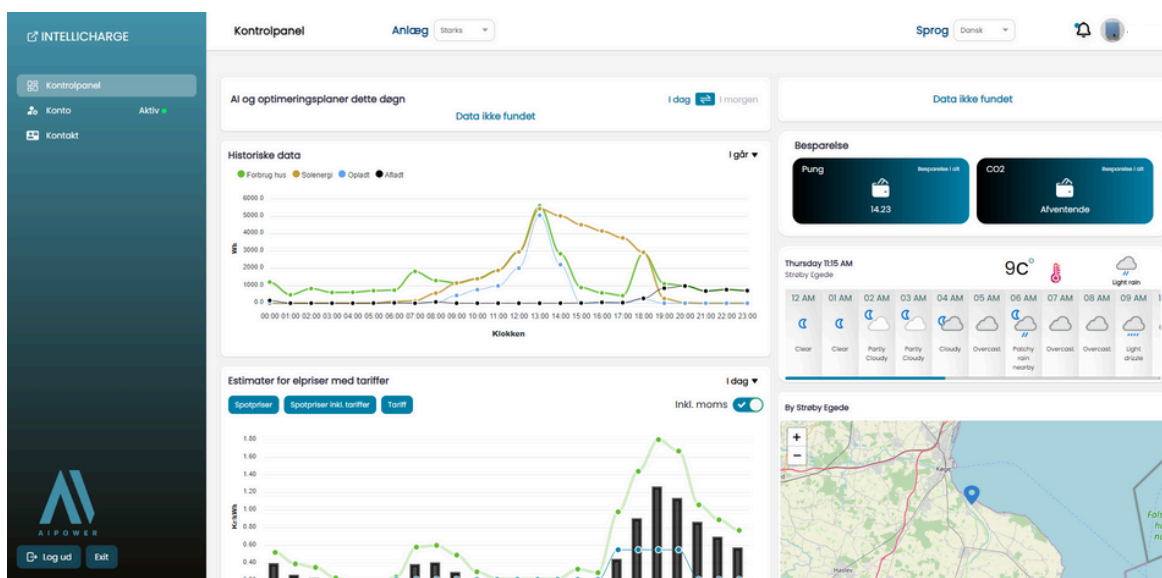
INTELLICHARGE

Kontrolpanel
Konto Aktiv
Kontakt

AIPOWER

Log ud
Exit

Kontrolpanel
Anlæg Starks
Sprog Dansk

AI og optimeringsplaner dette døgn
I dag I morgen
Data ikke fundet

Data ikke fundet

Historiske data
I går
Forbrug hus Solenergi Opladt Afladt
6000.0
5000.0
4000.0
3000.0
2000.0
1000.0
0.0
Wh
00:00 01:00 02:00 03:00 04:00 05:00 06:00 07:00 08:00 09:00 10:00 11:00 12:00 13:00 14:00 15:00 16:00 17:00 18:00 19:00 20:00 21:00 22:00 23:00
Klokken

Besparelse
Pung
Besparelse i alt
14.23
CO2
Besparelse i alt
Afventende

Thursday 11:15 AM
Strøby Egede
9C°
Light rain
| 12 AM | 01 AM | 02 AM | 03 AM | 04 AM | 05 AM | 06 AM | 07 AM | 08 AM | 09 AM |
|---|---|---|---|---|---|---|---|---|---|
| Clear | Clear | Partly Cloudy | Partly Cloudy | Cloudy | Overcast | Patchy rain nearby | Overcast | Overcast | Light drizzle |

Estimater for elpriser med tariffer
I dag
Spotpriser
Spotpriser inkl. tariffer
Tariff
Inkl. moms
1.80
1.60
1.40
1.20
1.00
0.80
0.60
Kr/kWh

By Strøby Egede
+
−
Køge
Haslev